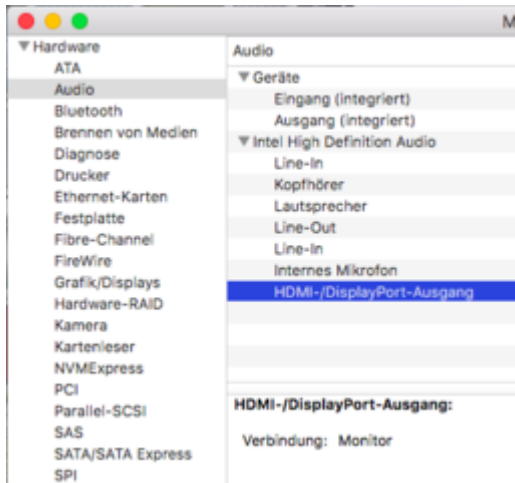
M

▼Hardware
ATA
Audio
Bluetooth
Brennen von Medien
Diagnose
Drucker
Ethernet-Karten
Festplatte
Fibre-Channel
FireWire
Grafik/Displays
Hardware-RAID
Kamera
Kartenleser
NVMExpress
PCI
Parallel-SCSI
SAS
SATA/SATA Express
SPI

Audio
▼Geräte
Eingang (integriert)
Ausgang (integriert)
▼Intel High Definition Audio
Line-In
Kopfhörer
Lautsprecher
Line-Out
Line-In
Internes Mikrofon
HDMI-/DisplayPort-Ausgang

HDMI-/DisplayPort-Ausgang:

Verbindung: Monitor